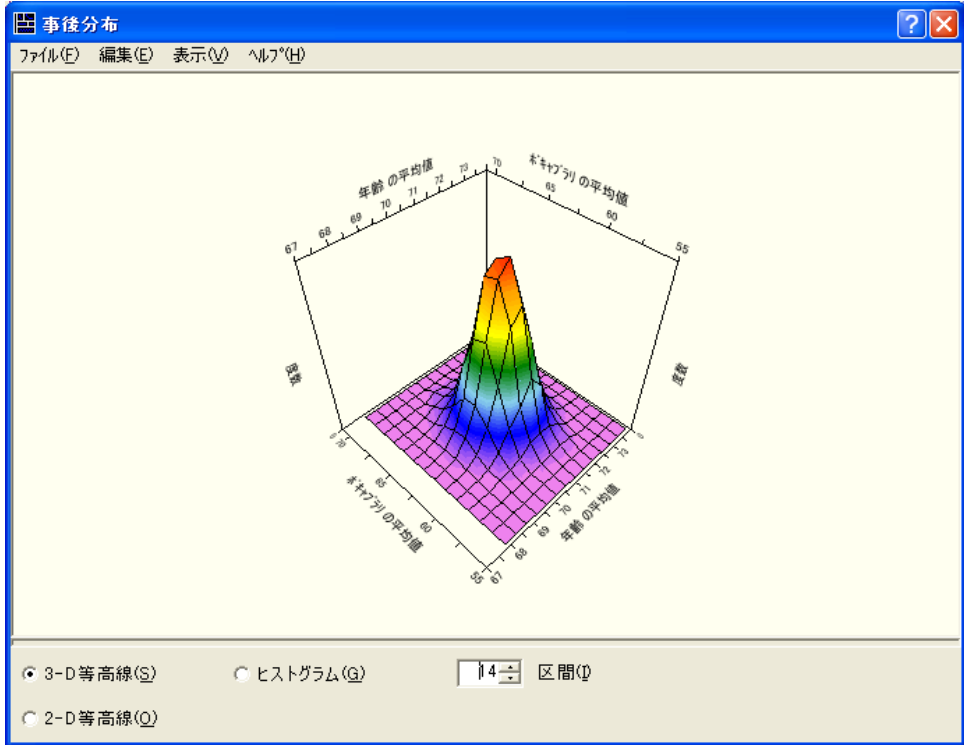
事後分布

ファイル(F) 編集(E) 表示(V) ヘルプ(H)

年齢 の平均値
67 68 69 70 71 72 73
ボキャブラリ の平均値
70 65 60 55

度数

度数

ボキャブラリ の平均値
70 65 60 55

年齢 の平均値
67 68 69 70 71 72 73

3-D等高線(S)
ヒストグラム(G)
14 区間(I)
2-D等高線(O)